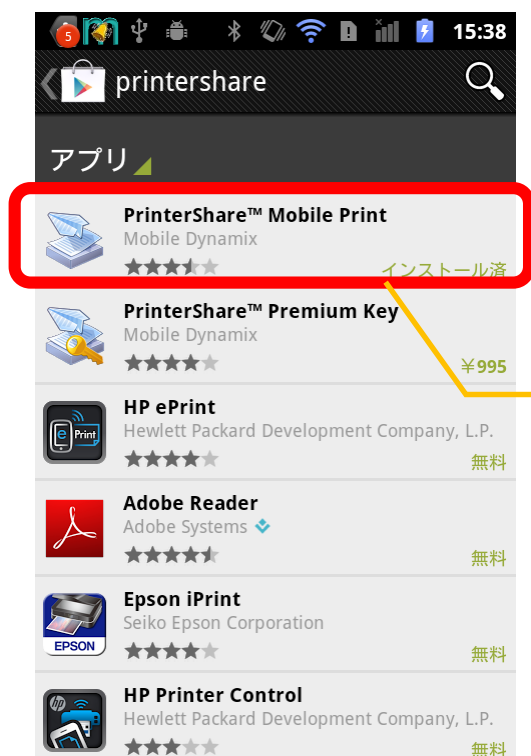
5 15:38

printershare

アプリ

PrinterShare™ Mobile Print
Mobile Dynamix
インストール済

PrinterShare™ Premium Key
Mobile Dynamix
￥995

HP ePrint
Hewlett Packard Development Company, L.P.
無料

Adobe Reader
Adobe Systems
無料

Epson iPrint
Seiko Epson Corporation
無料

HP Printer Control
Hewlett Packard Development Company, L.P.
無料